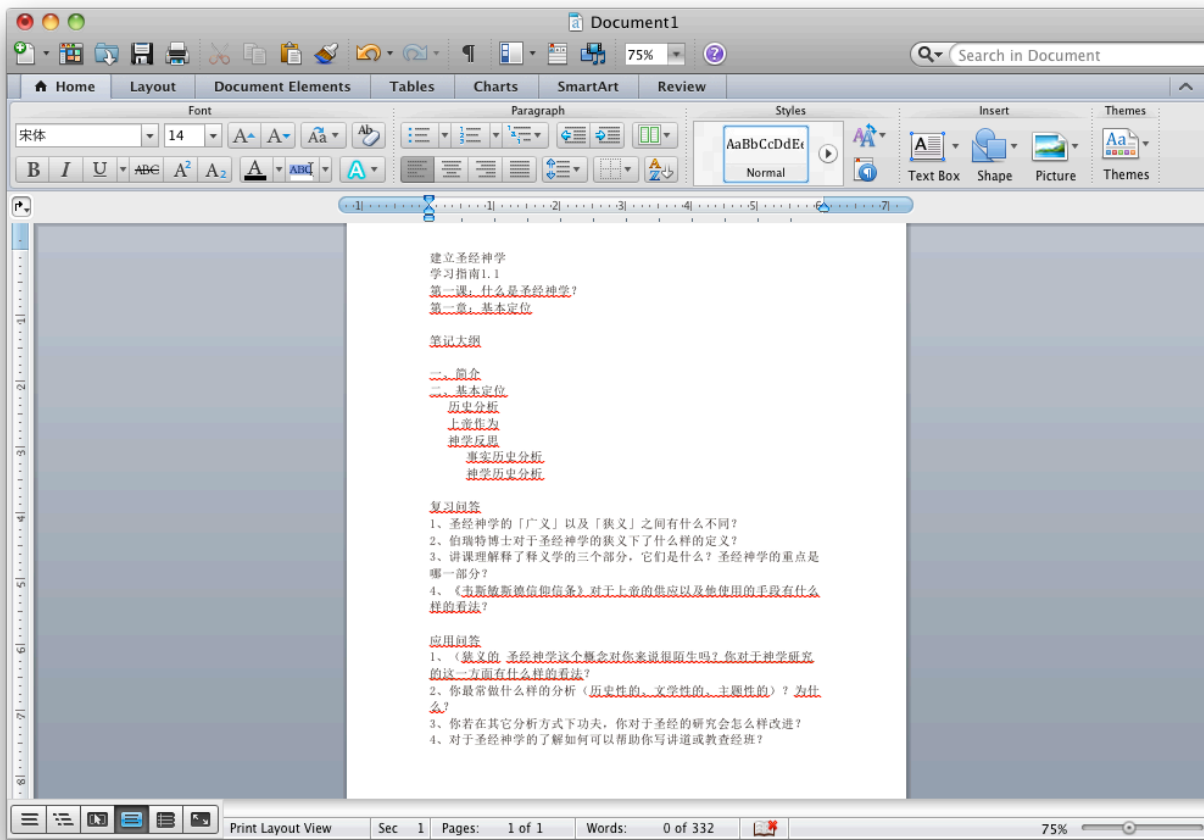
Document1

75%

Search in Document

Home | Layout | Document Elements | Tables | Charts | SmartArt | Review

Font | Paragraph | Styles | Insert | Themes

宋体 | 14

AaBbCcDdEe

Normal

Text Box | Shape | Picture | Themes

建立圣经神学
学习指南1.1
第一课：什么是圣经神学？
第一章：基本定位

笔记大纲

一、简介
二、基本定位
历史分析
上帝作为
神学反思
事实历史分析
神学历史分析

复习问答
1、圣经神学的「广义」以及「狭义」之间有什么不同？
2、伯瑞特博士对于圣经神学的狭义下了什么样的定义？
3、讲课理解释了释义学的三个部分，它们是什么？圣经神学的重点是哪一部分？
4、《韦斯敏斯德信仰信条》对于上帝的供应以及他使用的手段有什么样的看法？

应用问答
1、（狭义的）圣经神学这个概念对你来说很陌生吗？你对于神学研究的这一方面有什么样的看法？
2、你最常做什么样的分析（历史性的，文学性的，主题性的）？为什么？
3、你若在其它分析方式下功夫，你对于圣经的研究会怎么样改进？
4、对于圣经神学的了解如何可以帮助你写讲道或教查经班？

Print Layout View | Sec 1 | Pages: 1 of 1 | Words: 0 of 332 | 75%